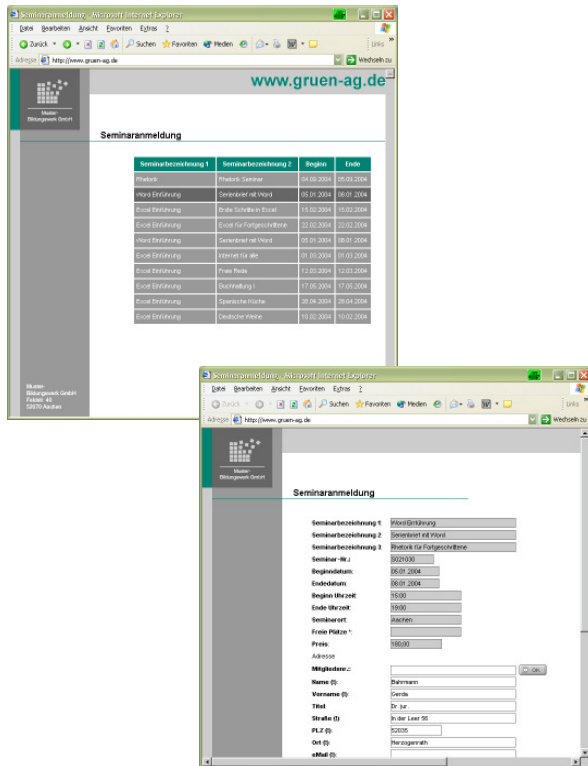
Seminaranmeldung - Microsoft Internet Explorer

Datei Bearbeiten Ansicht Favoriten Extras ?

Zurück Suchen Favoriten Medien

Links

Adresse http://www.gruen-ag.de

Wechseln zu

www.gruen-ag.de

Muster-Bildungswerk GmbH

Seminaranmeldung

| Seminarbezeichnung 1 | Seminarbezeichnung 2 | Beginn | Ende |
|---|---|---|---|
| Rhetorik | Rhetorik Seminar | 04.09.2004 | 05.09.2004 |
| Word Einführung | Serienbrief mit Word | 05.01.2004 | 08.01.2004 |
| Excel Einführung | Erste Schritte in Excel | 15.02.2004 | 15.02.2004 |
| Excel Einführung | Excel für Fortgeschrittene | 22.02.2004 | 22.02.2004 |
| Word Einführung | Serienbrief mit Word | 05.01.2004 | 08.01.2004 |
| Excel Einführung | Internet für alle | 01.03.2004 | 01.03.2004 |
| Excel Einführung | Freie Rede | 12.03.2004 | 12.03.2004 |
| Excel Einführung | Buchhaltung I | 17.05.2004 | 17.05.2004 |
| Excel Einführung | Spanische Küche | 28.04.2004 | 28.04.2004 |
| Excel Einführung | Deutsche Weine | 10.02.2004 | 10.02.2004 |

Muster-Bildungswerk GmbH
Feldstr. 48
52070 Aachen

Seminaranmeldung - Microsoft Internet Explorer

Datei Bearbeiten Ansicht Favoriten Extras ?

Zurück Suchen Favoriten Medien

Links

Adresse http://www.gruen-ag.de

Wechseln zu

Muster-Bildungswerk GmbH

Seminaranmeldung

Seminarbezeichnung 1: Word Einführung
Seminarbezeichnung 2: Serienbrief mit Word
Seminarbezeichnung 3: Rhetorik für Fortgeschrittene
Seminar-Nr.: S021030
Beginndatum: 05.01.2004
Endedatum: 08.01.2004
Beginn Uhrzeit: 15:00
Ende Uhrzeit: 19:00
Seminarort: Aachen
Freie Plätze *:
Preis: 180,00
Adresse
Mitgliedsnr.: OK
Name (!): Bahrmann
Vorname (!): Gerda
Titel: Dr. jur.
Straße (!): In der Lear 56
PLZ (!): 52035
Ort (!): Herzogenrath
eMail (!):